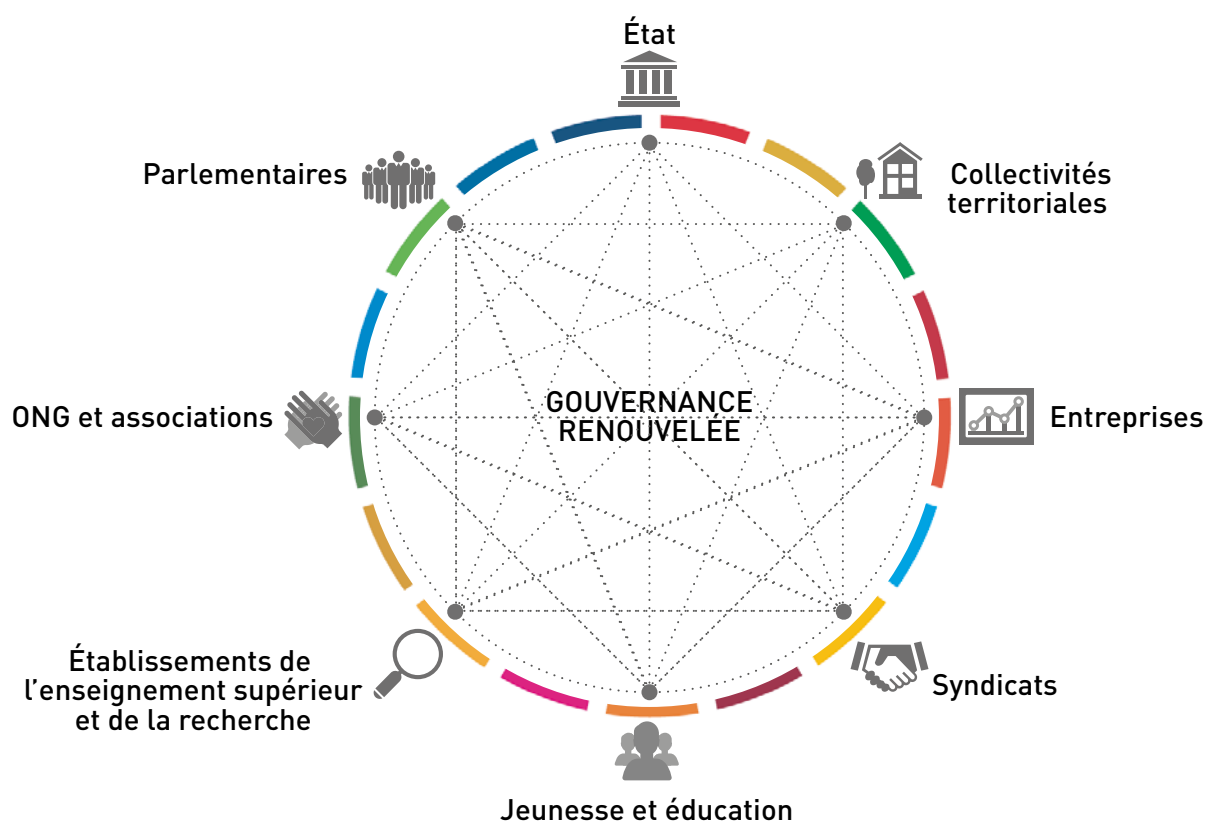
État

Parlementaires

Collectivités territoriales

GOUVERNANCE RENOUVELÉE

ONG et associations

Entreprises

Établissements de l'enseignement supérieur et de la recherche

Syndicats

Jeunesse et éducation